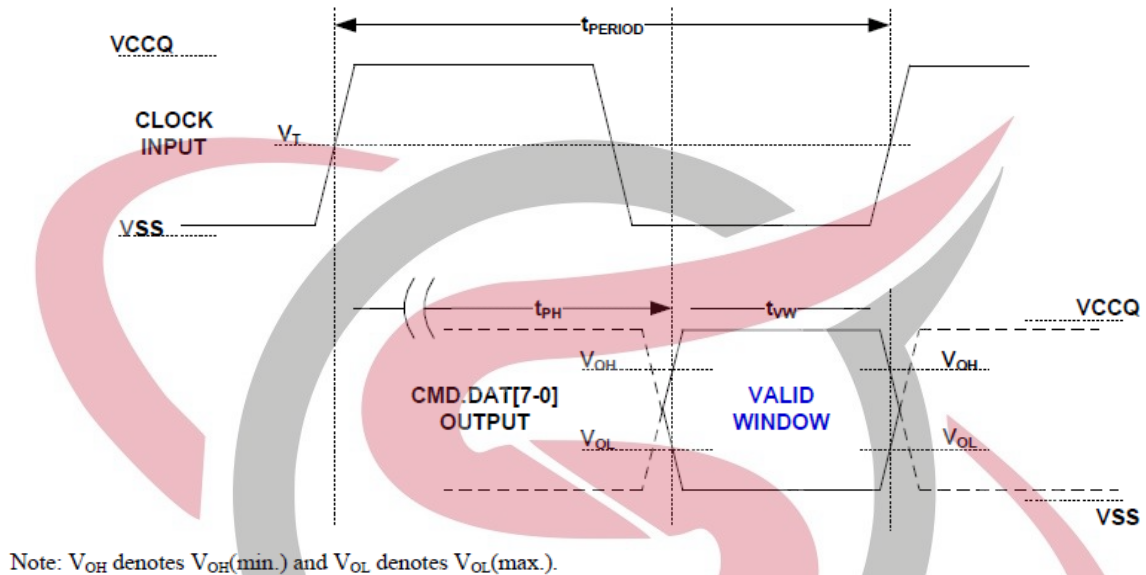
$t_{PERIOD}$

VCCQ

CLOCK INPUT

$V_T$

VSS

$t_{PH}$

$t_{VW}$

VCCQ

$V_{OH}$

$V_{OH}$

CMD.DAT[7-0] OUTPUT

VALID WINDOW

$V_{OL}$

$V_{OL}$

VSS

Note: $V_{OH}$ denotes $V_{OH}$(min.) and $V_{OL}$ denotes $V_{OL}$(max.).